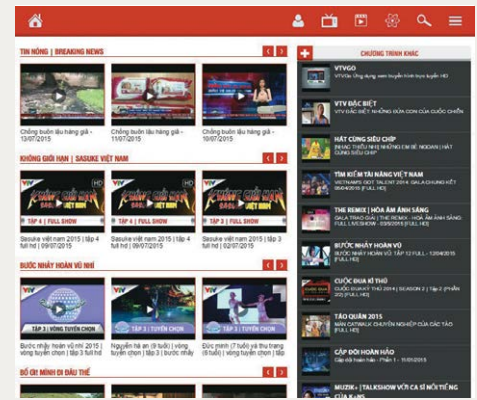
TIN NÓNG | BREAKING NEWS

Chống buôn lậu hàng giả - 13/07/2015

Chống buôn lậu hàng giả - 11/07/2015

Chống buôn lậu hàng giả - 10/07/2015

KHÔNG GIỚI HẠN | SASUKE VIỆT NAM

TẬP 4 | FULL SHOW

TẬP 4 | FULL SHOW

TẬP 3 | FULL SHOW

Sasuke việt nam 2015 | tập 4 full hd | 09/07/2015

Sasuke việt nam 2015 | tập 4 full hd | 09/07/2015

Sasuke việt nam 2015 | tập 3 full hd | 02/07/2015

BƯỚC NHẢY HOÀN VŨ NHÍ

TẬP 3 | TUYỂN CHỌN

TẬP 3 | TUYỂN CHỌN

TẬP 3 | TUYỂN CHỌN

Bước nhảy hoàn vũ nhí 2015 | vòng tuyển chọn | tập 3 full hd

Nguyễn hà an (8 tuổi) | vòng tuyển chọn | tập 3 | bước nhảy

Đức minh (7 tuổi) và thu trang (8 tuổi) | vòng tuyển chọn

BỐ ƠI! MÌNH ĐI ĐÂU THẾ

CHƯƠNG TRÌNH KHÁC

VTVGO
VTVGo Ứng dụng xem truyền hình trực tuyến HD

VTV ĐẶC BIỆT
VTV đặc biệt - những đứa con của cuộc chiến

HÁT CÙNG SIÊU CHÍP
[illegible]

TÌM KIẾM TÀI NĂNG VIỆT NAM
VIETNAM'S GOT TALENT 2014 GALA CHUNG KẾT 05/04/2015 [FULL HD]

THE REMIX | HÒA ÂM ÁNH SÁNG
GALA TRAO GIẢI | THE REMIX - HÒA ÂM ÁNH SÁNG FULL LIVESHOW - 03/05/2015 [FULL HD]

BƯỚC NHẢY HOÀN VŨ
BƯỚC NHẢY HOÀN VŨ 2015 | TẬP 12 FULL - 12/04/2015 [FULL HD]

CUỘC ĐUA KÌ THÚ
CUỘC ĐUA KỲ THÚ 2014 | SEASON 2 | TẬP 2 (PHẦN 2/2) [FULL HD]

TÁO QUÂN 2015
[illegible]

CẶP ĐÔI HOÀN HẢO
CẶP ĐÔI HOÀN HẢO - PHẦN 1 - 11/01/2015

MUZIK+ | TALKSHOW VỚI CA SĨ NỔI TIẾNG